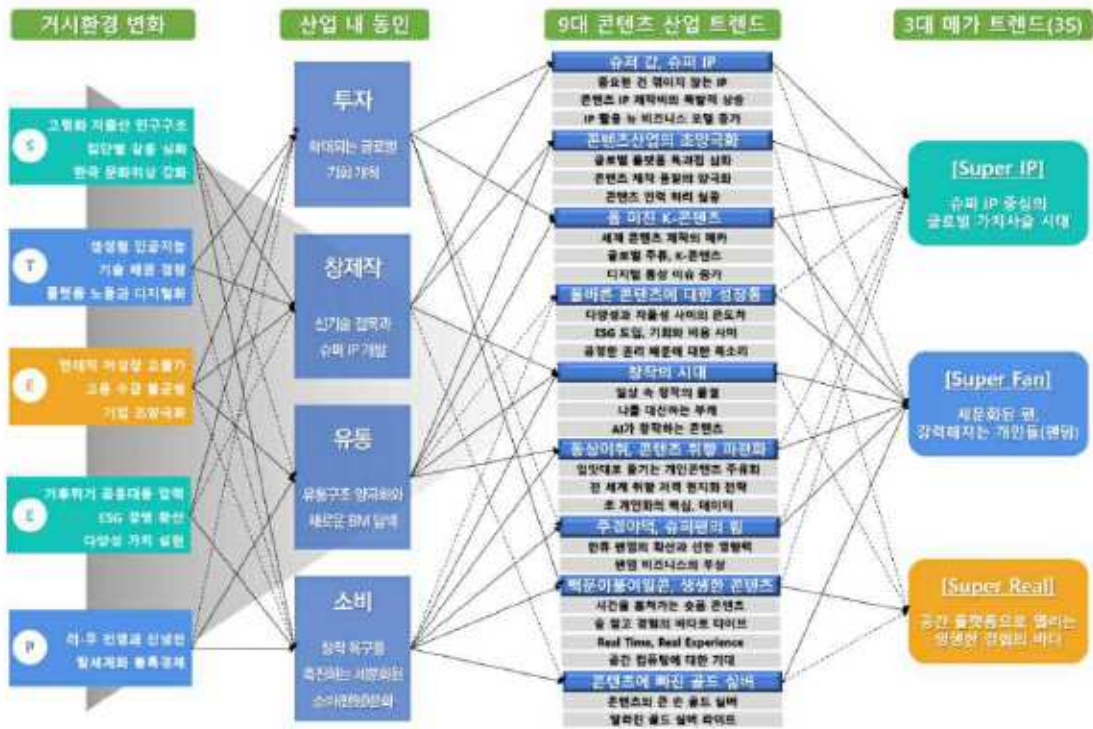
거시환경 변화

산업 내 동인

9대 콘텐츠 산업 트렌드

3대 메가 트렌드(3S)

S
고령화 저출산 인구구조
집단별 갈등 심화
한국 문화위상 강화

T
생성형 인공지능
기술 패권 경쟁
플랫폼 노동과 디지털화

E
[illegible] 저성장 고물가
고용 수급 불균형
기업 초양극화

E
기후위기 공동대응 압력
ESG 경영 확산
다양성 가치 실현

P
러-우 전쟁과 신냉전
탈세계화 블록경제

투자
확대되는 글로벌 기업 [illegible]

창제작
신기술 접목과 슈퍼 IP 개발

유통
유통구조 양극화와 새로운 BM 실험

소비
창작 욕구를 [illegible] 서브컬처 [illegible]

슈퍼 갑, 슈퍼 IP
중요한 건 꺾이지 않는 IP
콘텐츠 IP 제작비의 폭발적 상승
IP 활용 뉴 비즈니스 모델 증가

콘텐츠산업의 초양극화
글로벌 플랫폼 독과점 심화
콘텐츠 제작 품질의 양극화
콘텐츠 인력 허리 실종

돌 미친 K-콘텐츠
세계 콘텐츠 제작의 메카
글로벌 주류, K-콘텐츠
디지털 통상 이슈 증가

올바른 콘텐츠에 대한 성장통
다양성과 자율성 사이의 온도차
ESG 도입, 기회와 비용 사이
공정한 윤리 체계에 대한 목소리

창작의 시대
일상 속 창작의 물결
나를 대신하는 부캐
AI가 창작하는 콘텐츠

동상이취, 콘텐츠 취향 파편화
입맛대로 즐기는 개인콘텐츠 주류화
전 세계 취향 저격 현지화 전략
초 개인화의 핵심, 데이터

주경야덕, 슈퍼팬의 힘
팬덤 영향의 확산과 산업 영향력
팬덤 비즈니스의 부상

백문이불여일끈, 생생한 콘텐츠
시간을 훔쳐가는 숏폼 콘텐츠
숏 앞고 경험의 바다로 다이브
Real Time, Real Experience
공간 컴퓨팅에 대한 기대

콘텐츠에 빠진 골드 실버
콘텐츠의 큰 손 골드 실버
말하린 골드 실버 라이프

[Super IP]
슈퍼 IP 중심의 글로벌 가치사슬 시대

[Super Fan]
세분화된 팬, 강력해지는 개인들(팬덤)

[Super Real]
공간 플랫폼으로 열리는 생생한 경험의 바다